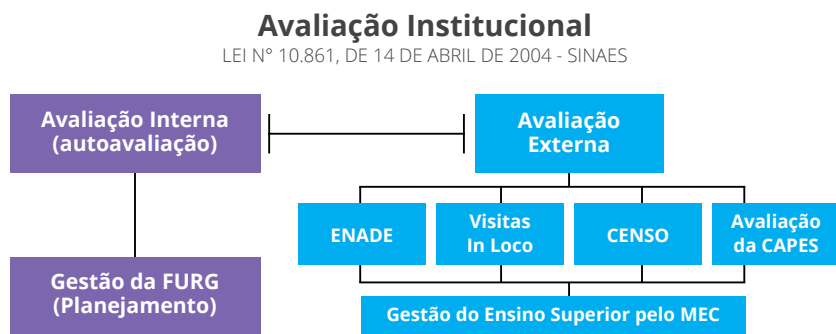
Avaliação Institucional
LEI N° 10.861, DE 14 DE ABRIL DE 2004 - SINAES

Avaliação Interna (autoavaliação)

Avaliação Externa

ENADE

Visitas In Loco

CENSO

Avaliação da CAPES

Gestão da FURG (Planejamento)

Gestão do Ensino Superior pelo MEC